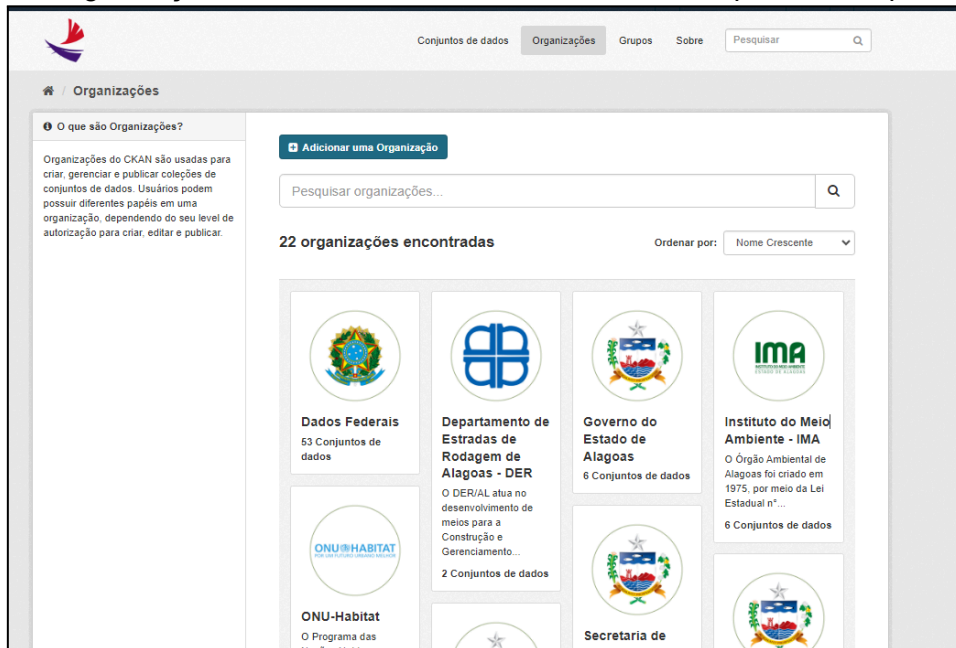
Conjuntos de dados Organizações Grupos Sobre Pesquisar

Organizações

O que são Organizações?

Organizações do CKAN são usadas para criar, gerenciar e publicar coleções de conjuntos de dados. Usuários podem possuir diferentes papéis em uma organização, dependendo do seu level de autorização para criar, editar e publicar.

Adicionar uma Organização

Pesquisar organizações...

22 organizações encontradas

Ordenar por: Nome Crescente

Dados Federais
53 Conjuntos de dados

Departamento de Estradas de Rodagem de Alagoas - DER
O DER/AL atua no desenvolvimento de meios para a Construção e Gerenciamento...
2 Conjuntos de dados

Governo do Estado de Alagoas
6 Conjuntos de dados

IMA
INSTITUTO DO MEIO AMBIENTE ESTADO DE ALAGOAS

Instituto do Meio Ambiente - IMA
O Órgão Ambiental de Alagoas foi criado em 1975, por meio da Lei Estadual nº...
6 Conjuntos de dados

ONU HABITAT
POR UM FUTURO URBANO MELHOR

ONU-Habitat
O Programa das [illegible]

Secretaria de